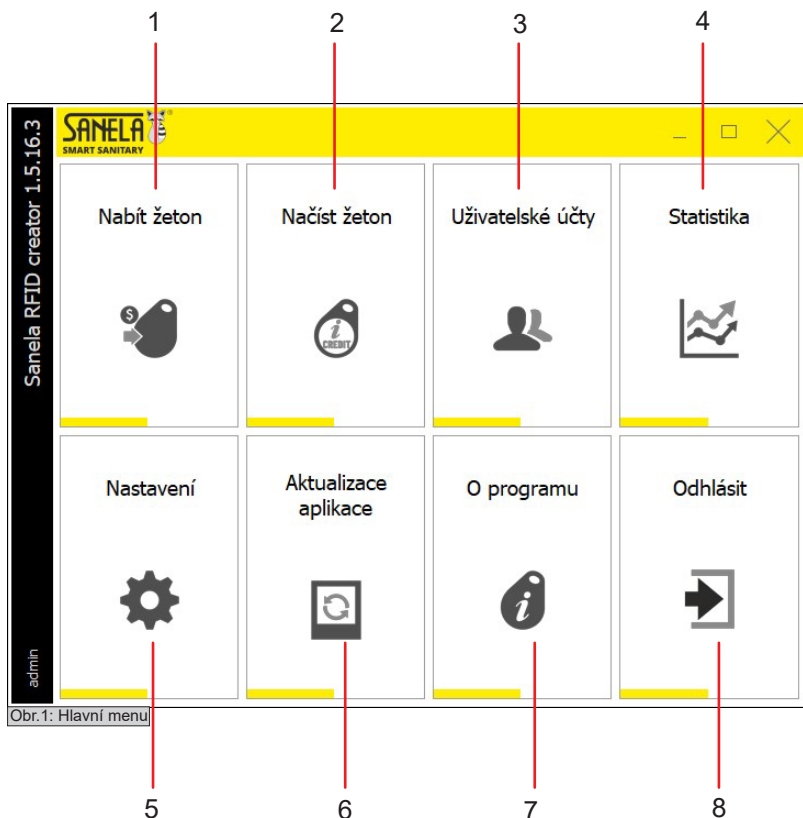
1
2
3
4

Sanela RFID creator 1.5.16.3

SANELA
SMART SANITARY

Nabít žeton

Načíst žeton

CREDIT

Uživatelské účty

Statistika

Nastavení

Aktualizace aplikace

O programu

Odhlásit

admin

Obr.1: Hlavní menu

5
6
7
8